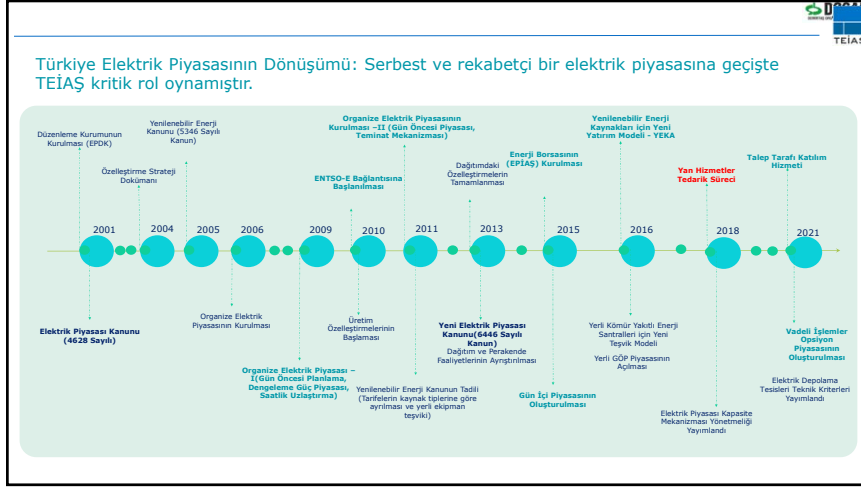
TEİAŞ

Türkiye Elektrik Piyasasının Dönüşümü: Serbest ve rekabetçi bir elektrik piyasasına geçişte TEİAŞ kritik rol oynamıştır.

Düzenleme Kurumunun Kurulması (EPDK)

Özelleştirme Strateji Dokümanı

Yenilenebilir Enerji Kanunu (5346 Sayılı Kanun)

ENTSO-E Bağlantısına Başlanılması

Organize Elektrik Piyasasının Kurulması –II (Gün Öncesi Piyasası, Teminat Mekanizması)

Dağıtımdaki Özelleştirmelerin Tamamlanması

Enerji Borsasının (EPİAŞ) Kurulması

Yenilenebilir Enerji Kaynakları için Yeni Yatırım Modeli - YEKA

Yan Hizmetler Tedarik Süreci

Talep Tarafı Katılım Hizmeti

2001

2004

2005

2006

2009

2010

2011

2013

2015

2016

2018

2021

Elektrik Piyasası Kanunu (4628 Sayılı)

Organize Elektrik Piyasasının Kurulması

Organize Elektrik Piyasası – I(Gün Öncesi Planlama, Dengeleme Güç Piyasası, Saatlik Uzlaştırma)

Üretim Özelleştirmelerinin Başlaması

Yenilenebilir Enerji Kanunun Tadili (Tarifelerin kaynak tiplerine göre ayrılması ve yerli ekipman teşviki)

Yeni Elektrik Piyasası Kanunu(6446 Sayılı Kanun)

Dağıtım ve Perakende Faaliyetlerinin Ayrıştırılması

Gün İçi Piyasasının Oluşturulması

Yerli Kömür Yakıtlı Enerji Santralleri için Yeni Teşvik Modeli

Yerli GÖP Piyasasının Açılması

Elektrik Piyasası Kapasite Mekanizması Yönetmeliği Yayımlandı

Vadeli İşlemler Opsiyon Piyasasının Oluşturulması

Elektrik Depolama Tesisleri Teknik Kriterleri Yayımlandı